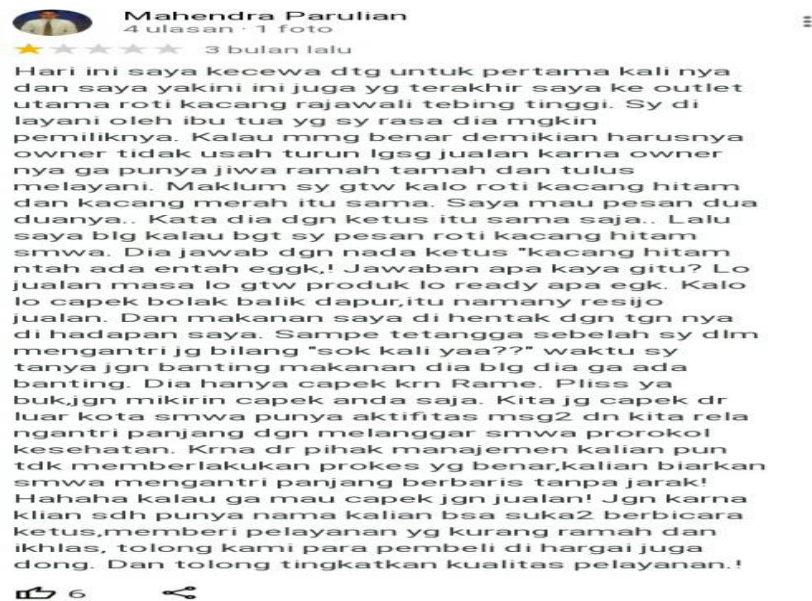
Mahendra Parulian
4 ulasan · 1 foto
3 bulan lalu

Hari ini saya kecewa dtg untuk pertama kali nya dan saya yakini ini juga yg terakhir saya ke outlet utama roti kacang rajawali tebing tinggi. Sy di layani oleh ibu tua yg sy rasa dia mgkin pemiliknya. Kalau mmg benar demikian harusnya owner tidak usah turun lgsg jualan karna owner nya ga punya jiwa ramah tamah dan tulus melayani. Maklum sy gtw kalo roti kacang hitam dan kacang merah itu sama. Saya mau pesan dua duanya.. Kata dia dgn ketus itu sama saja.. Lalu saya blg kalau bgt sy pesan roti kacang hitam smwa. Dia jawab dgn nada ketus "kacang hitam ntah ada entah eggk,! Jawaban apa kaya gitu? Lo jualan masa lo gtw produk lo ready apa egk. Kalo lo capek bolak balik dapur,itu namany resijo jualan. Dan makanan saya di hentak dgn tgn nya di hadapan saya. Sampe tetangga sebelah sy dlm mengantri jg bilang "sok kali yaa??" waktu sy tanya jgn banting makanan dia blg dia ga ada banting. Dia hanya capek krn Rame. Pliss ya buk,jgn mikirin capek anda saja. Kita jg capek dr luar kota smwa punya aktifitas msg2 dn kita rela ngantri panjang dgn melanggar smwa prorokol kesehatan. Krna dr pihak manajemen kalian pun tdk memberlakukan prokes yg benar,kalian biarkan smwa mengantri panjang berbaris tanpa jarak! Hahaha kalau ga mau capek jgn jualan! Jgn karna klian sdh punya nama kalian bsa suka2 berbicara ketus,memberi pelayanan yg kurang ramah dan ikhlas, tolong kami para pembeli di hargai juga dong. Dan tolong tingkatkan kualitas pelayanan.!

6